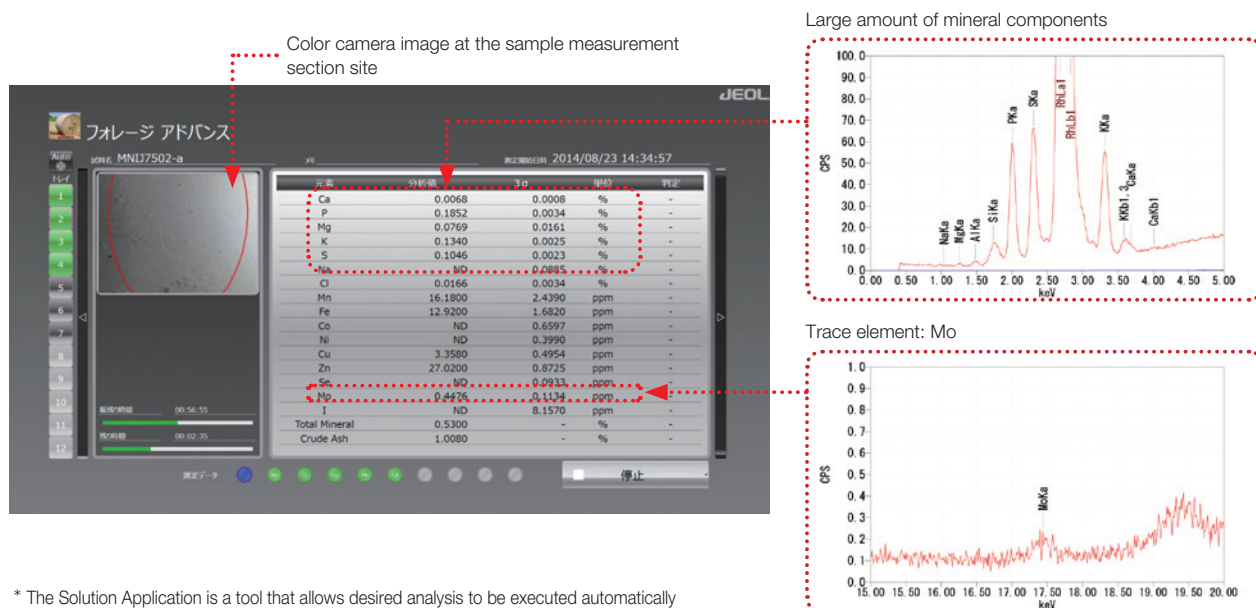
Color camera image at the sample measurement section site

Large amount of mineral components

Trace element: Mo

JEOL

フォレージ アドバンス

Auto

トレイ

試料名 MNIJ7502-a

メモ

測定開始日時 2014/08/23 14:34:57

| 元素 | 分析値 | 3σ | 単位 | 判定 |
|---|---|---|---|---|
| Ca | 0.0068 | 0.0008 | % | - |
| P | 0.1852 | 0.0034 | % | - |
| Mg | 0.0769 | 0.0161 | % | - |
| K | 0.1340 | 0.0025 | % | - |
| S | 0.1046 | 0.0023 | % | - |
| Na | ND | 0.0885 | % | - |
| Cl | 0.0166 | 0.0034 | % | - |
| Mn | 16.1800 | 2.4390 | ppm | - |
| Fe | 12.9200 | 1.6820 | ppm | - |
| Co | ND | 0.6597 | ppm | - |
| Ni | ND | 0.3990 | ppm | - |
| Cu | 3.3580 | 0.4954 | ppm | - |
| Zn | 27.0200 | 0.8725 | ppm | - |
| Se | ND | 0.0933 | ppm | - |
| Mo | 0.4476 | 0.1134 | ppm | - |
| I | ND | 8.1570 | ppm | - |
| Total Mineral | 0.5300 | - | % | - |
| Crude Ash | 1.0080 | - | % | - |

1 2 3 4 5 6 7 8 9 10 11 12

経過時間 00:56:55

残り時間 00:02:35

測定データ

停止

100.0 90.0 80.0 70.0 60.0 50.0 40.0 30.0 20.0 10.0 0.0
CPS
NaKa MgKa AlKa SiKa PKa SKa RhLa1 RhLb1 KKa KKb1,3 CaKa CaKb1
0.00 0.50 1.00 1.50 2.00 2.50 3.00 3.50 4.00 4.50 5.00
keV

1.0 0.9 0.8 0.7 0.6 0.5 0.4 0.3 0.2 0.1 0.0
CPS
MoKa
15.00 15.50 16.00 16.50 17.00 17.50 18.00 18.50 19.00 19.50 20.00
keV

* The Solution Application is a tool that allows desired analysis to be executed automatically